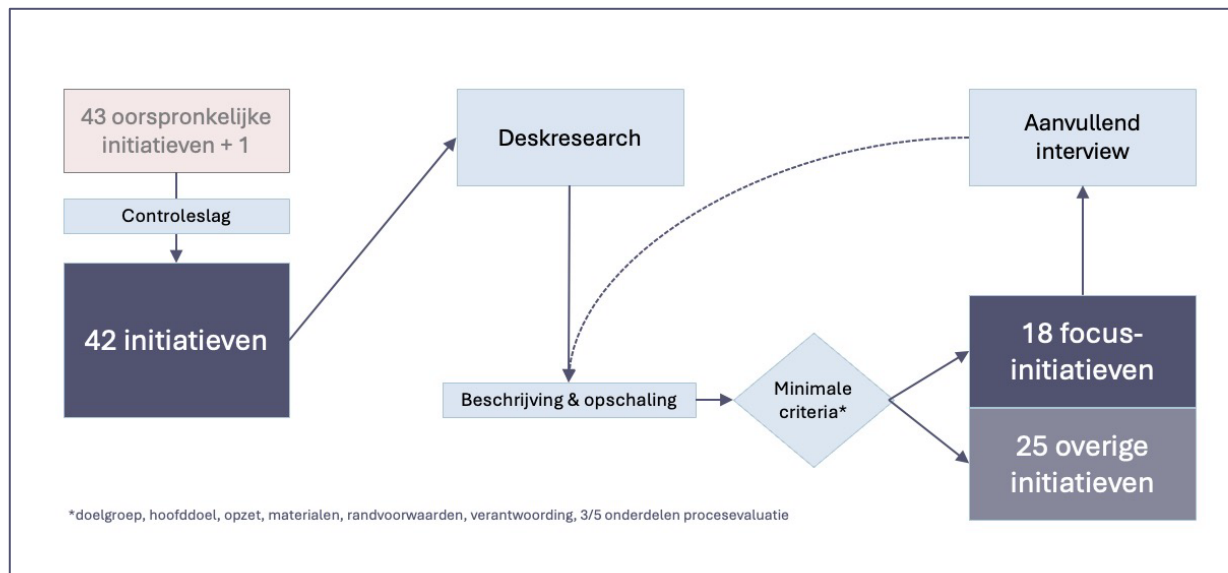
43 oorspronkelijke initiatieven + 1

Controleslag

42 initiatieven

Deskresearch

Aanvullend interview

Beschrijving & opschaling

Minimale criteria*

18 focus-initiatieven

25 overige initiatieven

*doelgroep, hoofddoel, opzet, materialen, randvoorwaarden, verantwoording, 3/5 onderdelen procesevaluatie